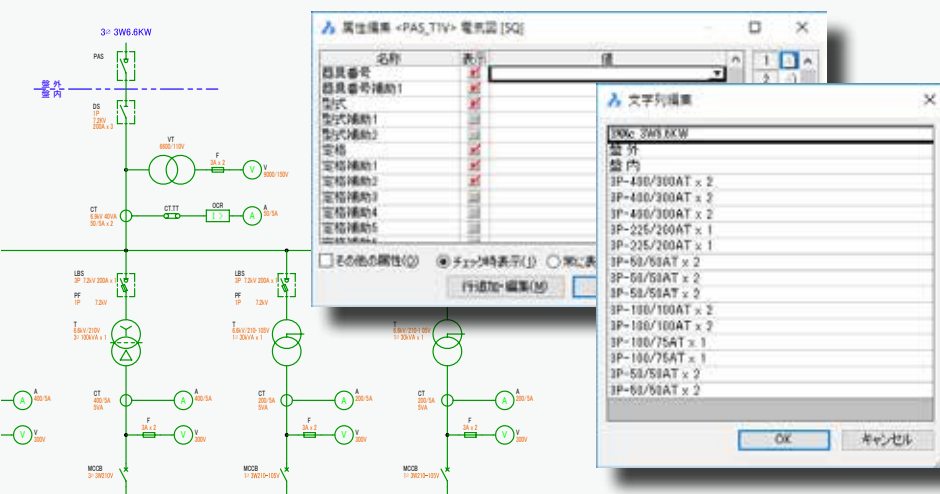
3φ 3W6.6KW

PAS

盤外
盤内

DS
1P
7.2kV
200A x 3

VT
6600/110V

F
3A x 2

V
0-150V

CT
6.6kV 40VA
50/5A x 2

CT.TT

OCR

A
50/5A

LBS
3P 7.2kV 200A x

PF
1P 7.2kV

T
6.6kV/210V
3φ 100kVA x 1

CT
400/5A
5VA

A
400/5A

F
3A x 2

V
300V

MCCB
3φ 3W210V

LBS
3P 7.2kV 200A x

PF
1P 7.2kV

T
6.6kV/210-105V
1φ 30kVA x 1

CT
200/5A
5VA

A
200/5A

F
3A x 2

V
300V

MCCB
1φ 3W210-105V

T
6.6kV/210-105V
1φ 50kVA x 1

CT
200/5A
5VA

A
200/5A

F
3A x 2

V
300V

MCCB
1φ 3W210-105V

属性編集 <PAS_T1V> 電気図 [SQ]

| 名称 | 表示 | 値 |
|---|---|---|
| 器具番号 | | |
| 器具番号補助1 | | |
| 型式 | | |
| 型式補助1 | | |
| 型式補助2 | | |
| 定格 | | |
| 定格補助1 | | |
| 定格補助2 | | |
| 定格補助3 | | |
| 定格補助4 | | |
| 定格補助5 | | |

1
2

その他の属性(G)
チェック時表示(J)
常に表
行追加・編集(M)

文字列編集

3φ 3W6.6KW
盤外
盤内
3P-400/300AT x 2
3P-400/300AT x 2
3P-400/300AT x 2
3P-225/200AT x 1
3P-225/200AT x 1
3P-50/50AT x 2
3P-50/50AT x 2
3P-50/50AT x 2
3P-100/100AT x 2
3P-100/100AT x 2
3P-100/75AT x 1
3P-100/75AT x 1
3P-50/50AT x 2
3P-50/50AT x 2

OK
キャンセル